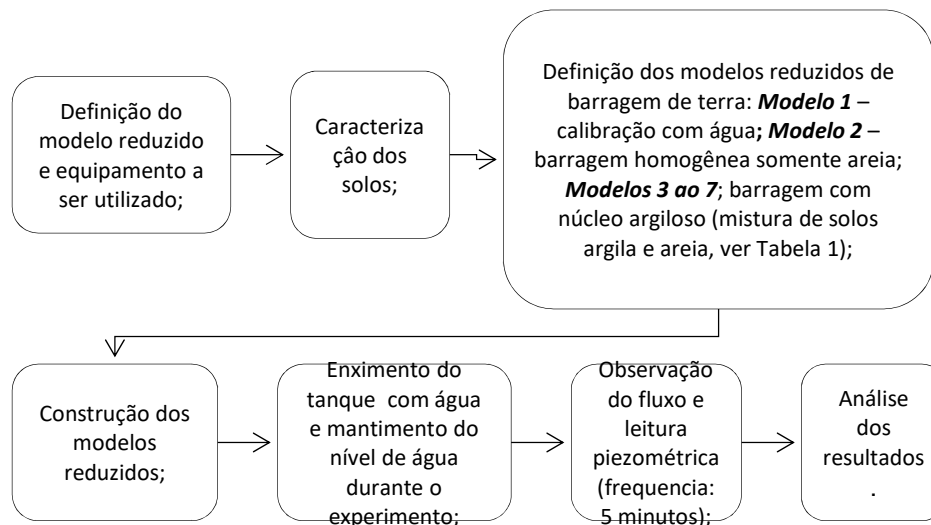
Definição do modelo reduzido e equipamento a ser utilizado;

Caracterizaçâo dos solos;

Definição dos modelos reduzidos de barragem de terra: ***Modelo 1*** – calibração com água**;** ***Modelo 2*** – barragem homogênea somente areia; ***Modelos 3 ao 7***; barragem com núcleo argiloso (mistura de solos argila e areia, ver Tabela 1);

Construção dos modelos reduzidos;

Enximento do tanque com água e mantimento do nível de água durante o experimento;

Observação do fluxo e leitura piezométrica (frequencia: 5 minutos);

Análise dos resultados.